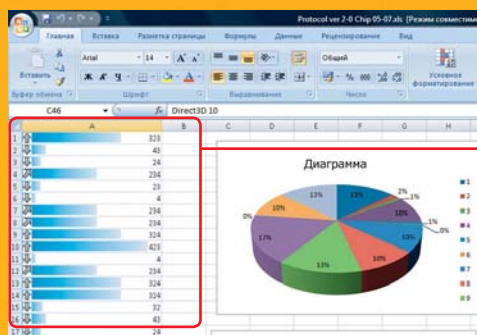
Protocol ver 2-0 Chip 05-07.xls [Режим совместим

Главная Вставка Разметка страницы Формулы Данные Рецензирование Вид

Вставить
Буфер обмена
Arial 14 A A
Ж К Ч
Шрифт
Выравнивание
Общий
% 000
Число
Условное форматирование

C46 $f_x$ Direct3D 10

| | A | B | C | D | E | F | G | H |
|---|---|---|---|---|---|---|---|---|
| 1 | 323 | | | | | | | |
| 2 | 43 | | | | | | | |
| 3 | 24 | | | | | | | |
| 4 | 234 | | | | | | | |
| 5 | 23 | | | | | | | |
| 6 | 4 | | | | | | | |
| 7 | 234 | | | | | | | |
| 8 | 234 | | | | | | | |
| 9 | 324 | | | | | | | |
| 10 | 423 | | | | | | | |
| 11 | 4 | | | | | | | |
| 12 | 234 | | | | | | | |
| 13 | 324 | | | | | | | |
| 14 | 324 | | | | | | | |
| 15 | 32 | | | | | | | |
| 16 | 43 | | | | | | | |
| 17 | 24 | | | | | | | |

Диаграмма

13% 13% 2% 1% 10% 1% 0% 13% 10% 13% 17% 10% 0%

1
2
3
4
5
6
7
8
9